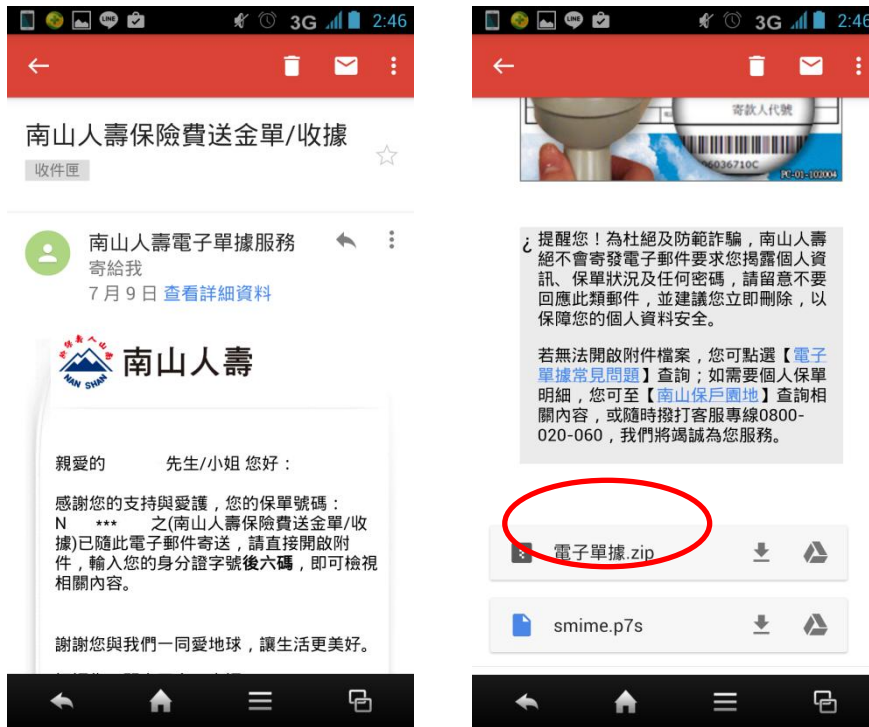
3G 2:46

南山人壽保險費送金單/收據

收件匣

南山人壽電子單據服務

寄給我

7月9日 查看詳細資料

南山人壽

NAN SHAN

親愛的 先生/小姐 您好：

感謝您的支持與愛護，您的保單號碼：N *** 之(南山人壽保險費送金單/收據)已隨此電子郵件寄送，請直接開啟附件，輸入您的身分證字號**後六碼**，即可檢視相關內容。

謝謝您與我們一同愛地球，讓生活更美好。

3G 2:46

寄款人代號

PC-01-102004

¿ 提醒您！為杜絕及防範詐騙，南山人壽絕不會寄發電子郵件要求您揭露個人資訊、保單狀況及任何密碼，請留意不要回應此類郵件，並建議您立即刪除，以保障您的個人資料安全。

若無法開啟附件檔案，您可點選【電子單據常見問題】查詢；如需要個人保單明細，您可至【南山保戶園地】查詢相關內容，或隨時撥打客服專線0800-020-060，我們將竭誠為您服務。

電子單據.zip

smime.p7s